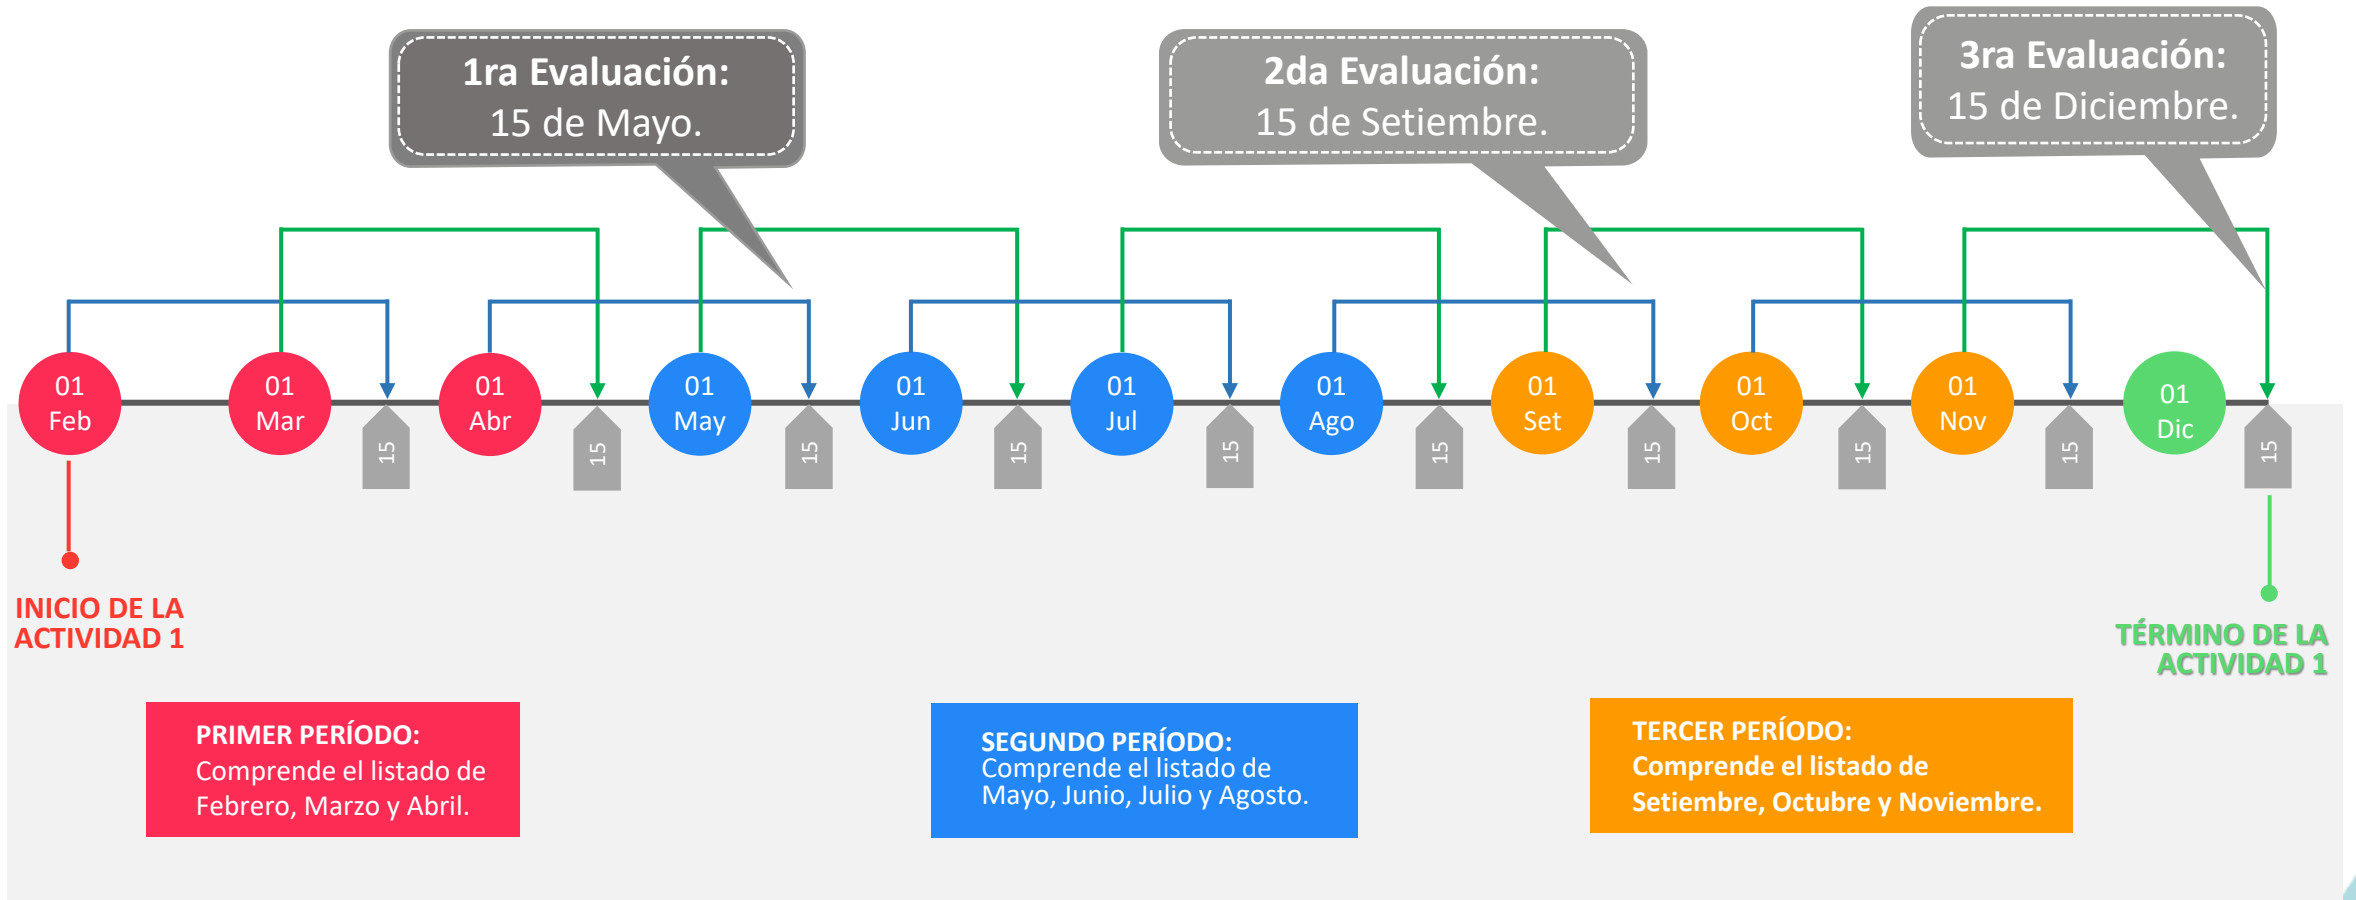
1ra Evaluación:
15 de Mayo.

2da Evaluación:
15 de Setiembre.

3ra Evaluación:
15 de Diciembre.

01 Feb
01 Mar
15
01 Abr
15
01 May
15
01 Jun
15
01 Jul
15
01 Ago
15
01 Set
15
01 Oct
15
01 Nov
15
01 Dic
15

INICIO DE LA ACTIVIDAD 1

TÉRMINO DE LA ACTIVIDAD 1

PRIMER PERÍODO:
Comprende el listado de Febrero, Marzo y Abril.

SEGUNDO PERÍODO:
Comprende el listado de Mayo, Junio, Julio y Agosto.

TERCER PERÍODO:
Comprende el listado de Setiembre, Octubre y Noviembre.